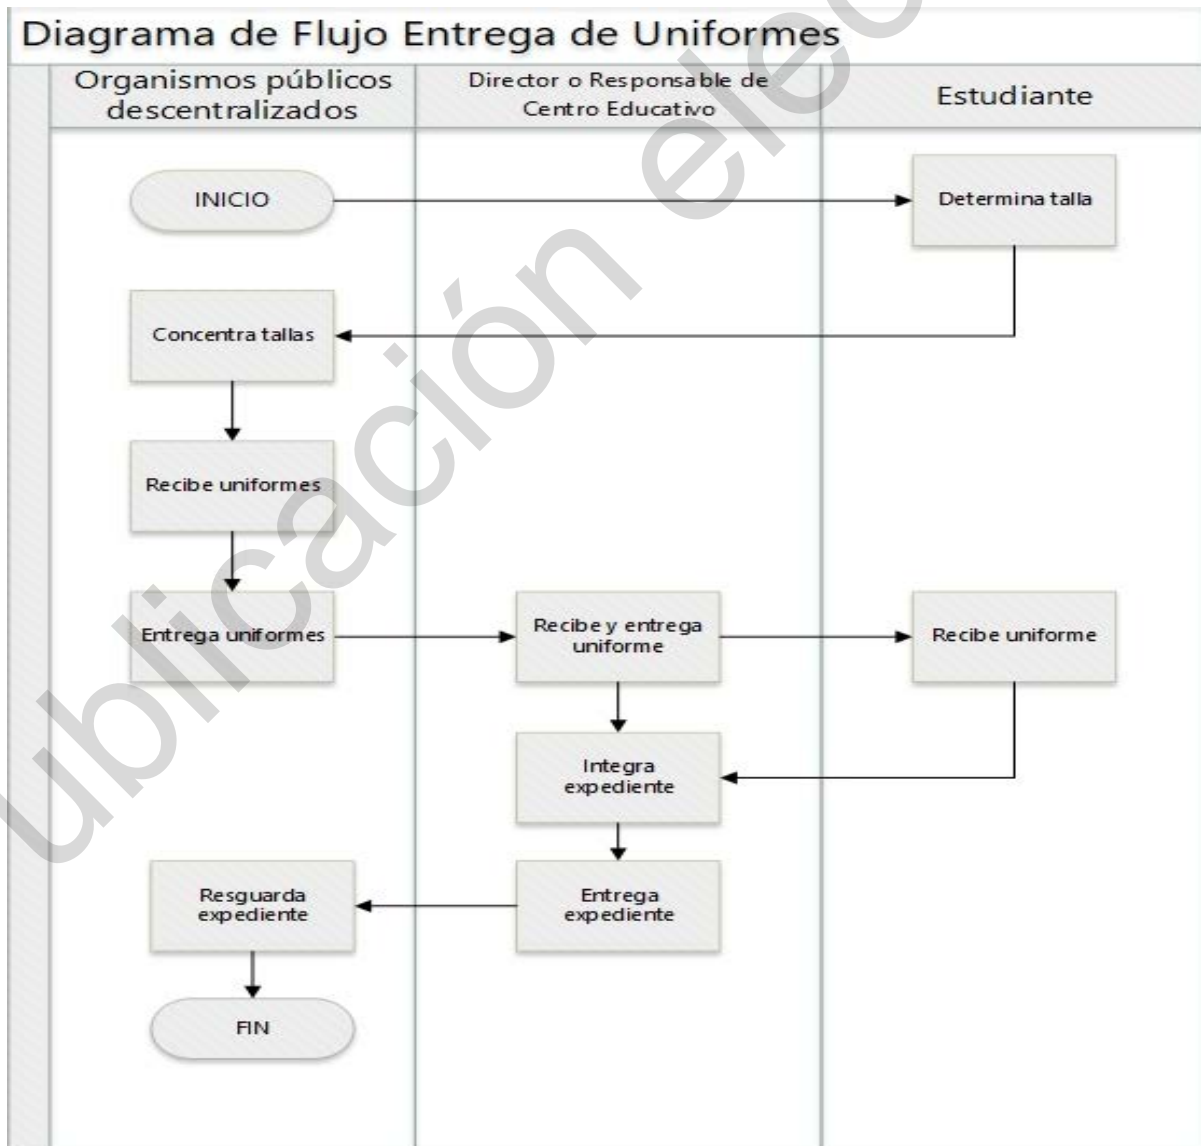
Diagrama de Flujo Entrega de Uniformes

Organismos públicos descentralizados

Director o Responsable de Centro Educativo

Estudiante

INICIO

Determina talla

Concentra tallas

Recibe uniformes

Entrega uniformes

Recibe y entrega uniforme

Recibe uniforme

Integra expediente

Resguarda expediente

Entrega expediente

FIN

ublicación elec